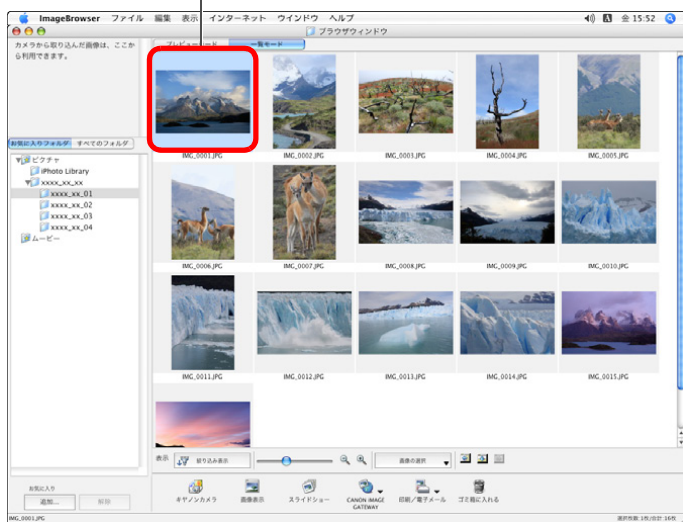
ImageBrowser ファイル 編集 表示 インターネット ウインドウ ヘルプ
金 15:52
ブラウザウィンドウ

カメラから取り込んだ画像は、ここから利用できます。

プレビューモード 一覧モード

お気に入りフォルダ すべてのフォルダ
ピクチャ
iPhoto Library
xxxx_xx_xx
xxxx_xx_01
xxxx_xx_02
xxxx_xx_03
xxxx_xx_04
ムービー

IMG_0001.JPG
IMG_0002.JPG
IMG_0003.JPG
IMG_0004.JPG
IMG_0005.JPG
IMG_0006.JPG
IMG_0007.JPG
IMG_0008.JPG
IMG_0009.JPG
IMG_0010.JPG
IMG_0011.JPG
IMG_0012.JPG
IMG_0013.JPG
IMG_0014.JPG
IMG_0015.JPG

表示 絞り込み表示 画像の選択

お気に入り
追加... 削除

キヤノンカメラ 画像表示 スライドショー CANON iMAGE GATEWAY 印刷／電子メール ゴミ箱に入れる

IMG_0001.JPG
選択枚数: 1枚/合計: 16枚